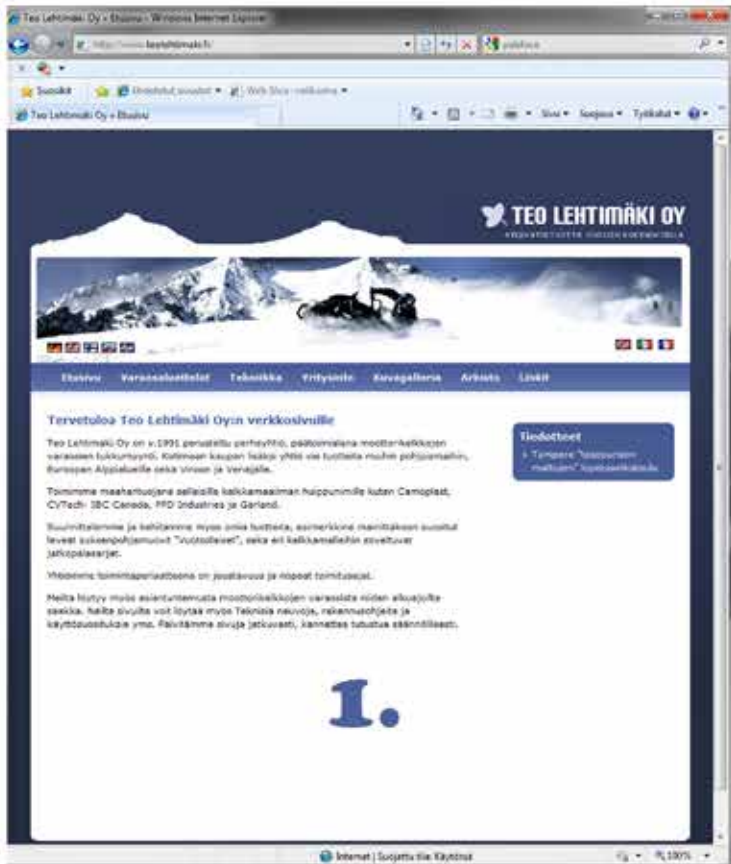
Teo Lehtimäki Oy » Etusivu - Windows Internet Explorer

http://www.teolehtimaki.fi/

Suosikit
Ehdotetut sivustot ▾
Web Slice -valikoima ▾
Teo Lehtimäki Oy » Etusivu
Sivu ▾ Suojaus ▾ Työkalut ▾

TEO LEHTIMÄKI OY
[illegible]

Etusivu
Varaosaluettelot
Tekniikka
Yritysinfo
Kuvagalleria
Arkisto
Linkit

Tervetuloa Teo Lehtimäki Oy:n verkkosivuille

Teo Lehtimäki Oy on v.1991 perustettu perheyhtiö, päätoimialana moottorikelkkojen varaosien tukkumyynti. Kotimaan kaupan lisäksi yhtiö vie tuotteita muihin pohjoismaihin, Euroopan Alppialueille sekä Viroon ja Venäjälle.

Toimimme maahantuojana sellaisille kelkkamaailman huippunimille kuten Camoplast, CVTech- IBC Canada, PPD Industries ja Garland.

Suunnittelemme ja kehitämme myös omia tuotteita, esimerkkinä mainittakoon suositut leveät suksenpohjamuovit "Vuotsoleiset", sekä eri kelkkamalleihin soveltuvat jatkopalasarjat.

Yhtiömme toimintaperiaatteena on joustavuus ja nopeat toimitusajat.

Meillä löytyy myös asiantuntemusta moottorikelkkojen varaosista niiden alkuajoilta saakka. Näiltä sivuilta voit löytää myös Teknisiä neuvoja, rakennusohjeita ja käyttöasoituksia yms. Päivitämme sivuja jatkuvasti, kannattaa tutustua säännöllisesti.

Tiedotteet
» Tampere "toppuriem maltujen" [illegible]

1.

Internet | Suojattu tila: Käytössä
100%